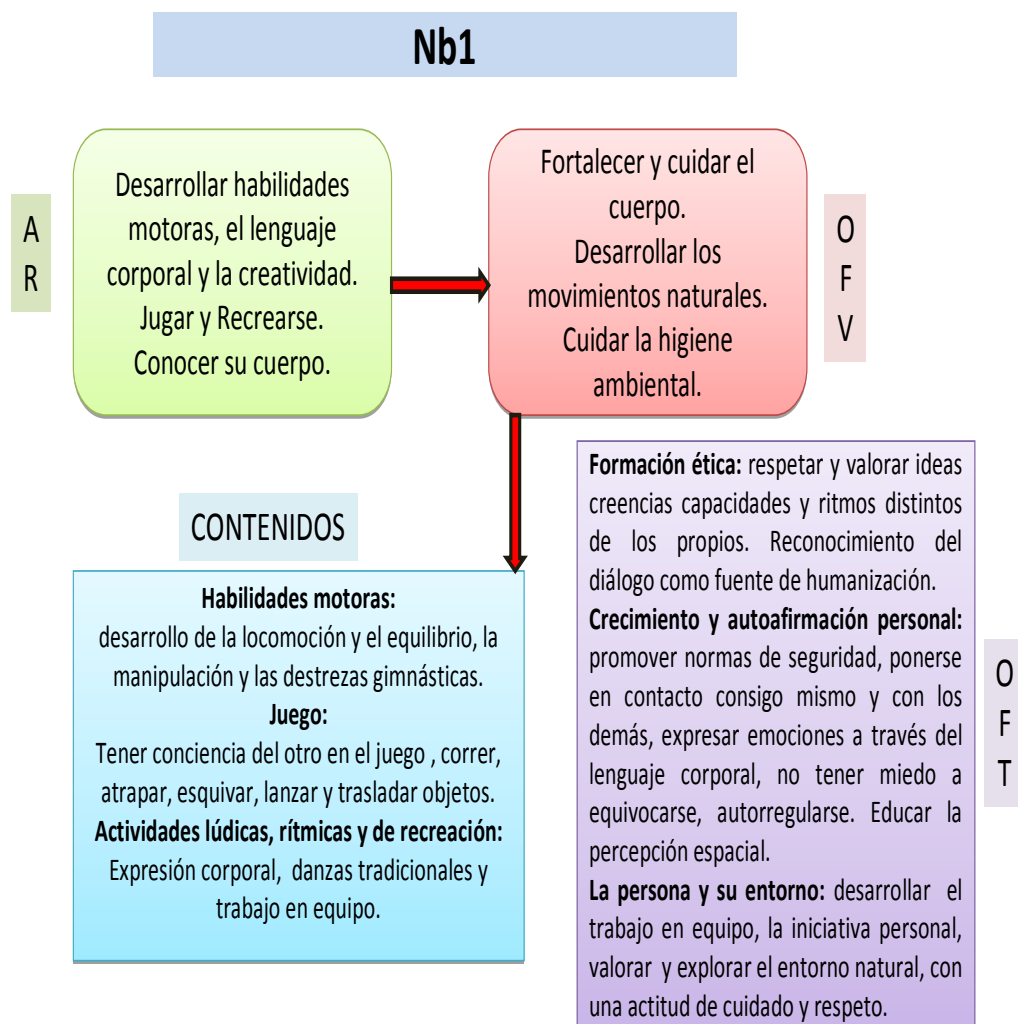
Nb1

A
R

Desarrollar habilidades motoras, el lenguaje corporal y la creatividad.
Jugar y Recrearse.
Conocer su cuerpo.

Fortalecer y cuidar el cuerpo.
Desarrollar los movimientos naturales.
Cuidar la higiene ambiental.

O
F
V

CONTENIDOS

**Habilidades motoras:**
desarrollo de la locomoción y el equilibrio, la manipulación y las destrezas gimnásticas.
**Juego:**
Tener conciencia del otro en el juego , correr, atrapar, esquivar, lanzar y trasladar objetos.
**Actividades lúdicas, rítmicas y de recreación:**
Expresión corporal, danzas tradicionales y trabajo en equipo.

**Formación ética:** respetar y valorar ideas creencias capacidades y ritmos distintos de los propios. Reconocimiento del diálogo como fuente de humanización.
**Crecimiento y autoafirmación personal:** promover normas de seguridad, ponerse en contacto consigo mismo y con los demás, expresar emociones a través del lenguaje corporal, no tener miedo a equivocarse, autorregularse. Educar la percepción espacial.
**La persona y su entorno:** desarrollar el trabajo en equipo, la iniciativa personal, valorar y explorar el entorno natural, con una actitud de cuidado y respeto.

O
F
T